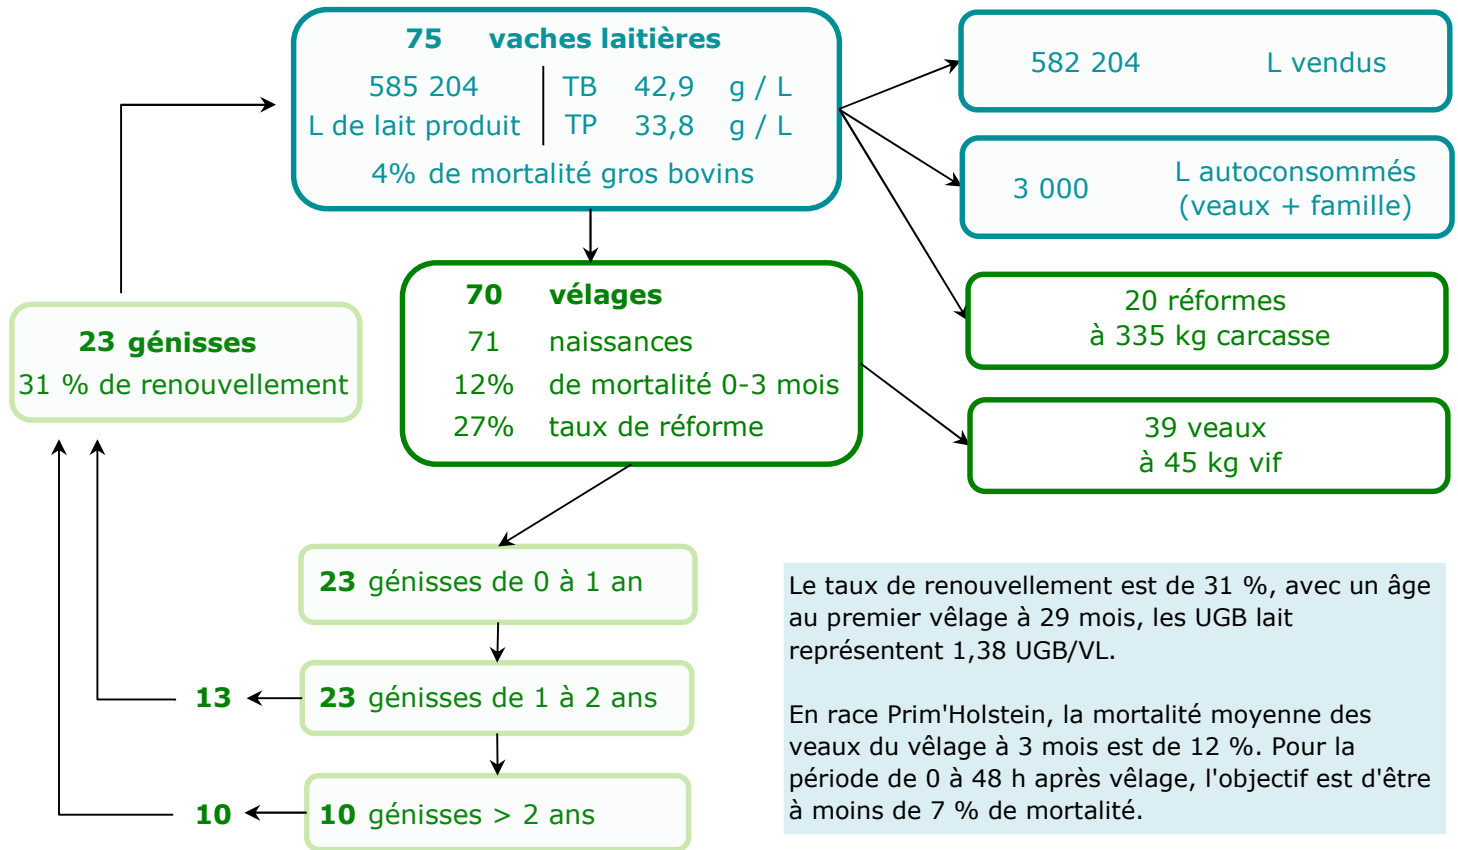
**75** **vaches laitières**

585 204
L de lait produit

TB 42,9 g / L
TP 33,8 g / L

4% de mortalité gros bovins

582 204 L vendus

3 000 L autoconsommés (veaux + famille)

20 réformes à 335 kg carcasse

39 veaux à 45 kg vif

**23 génisses**
31 % de renouvellement

**70** **vélages**
71 naissances
12% de mortalité 0-3 mois
27% taux de réforme

**23** génisses de 0 à 1 an

**13** **23** génisses de 1 à 2 ans

**10** **10** génisses > 2 ans

Le taux de renouvellement est de 31 %, avec un âge au premier vêlage à 29 mois, les UGB lait représentent 1,38 UGB/VL.

En race Prim'Holstein, la mortalité moyenne des veaux du vêlage à 3 mois est de 12 %. Pour la période de 0 à 48 h après vêlage, l'objectif est d'être à moins de 7 % de mortalité.